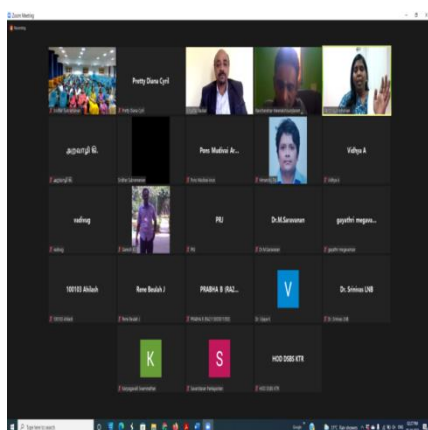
Zoom Meeting

Pretty Diana Cyril

அருமாரி கே.

Pero Mudival Ar...

Vidhya A

nadivag

PU

Dr.M.Saravanan

gayathri megava...

100103 Abilash

Rene Beulah J

PRABHA B (RA2...

V

Dr. Srinivas LNB

K

S

HOD DSBS KTR

Type here to search